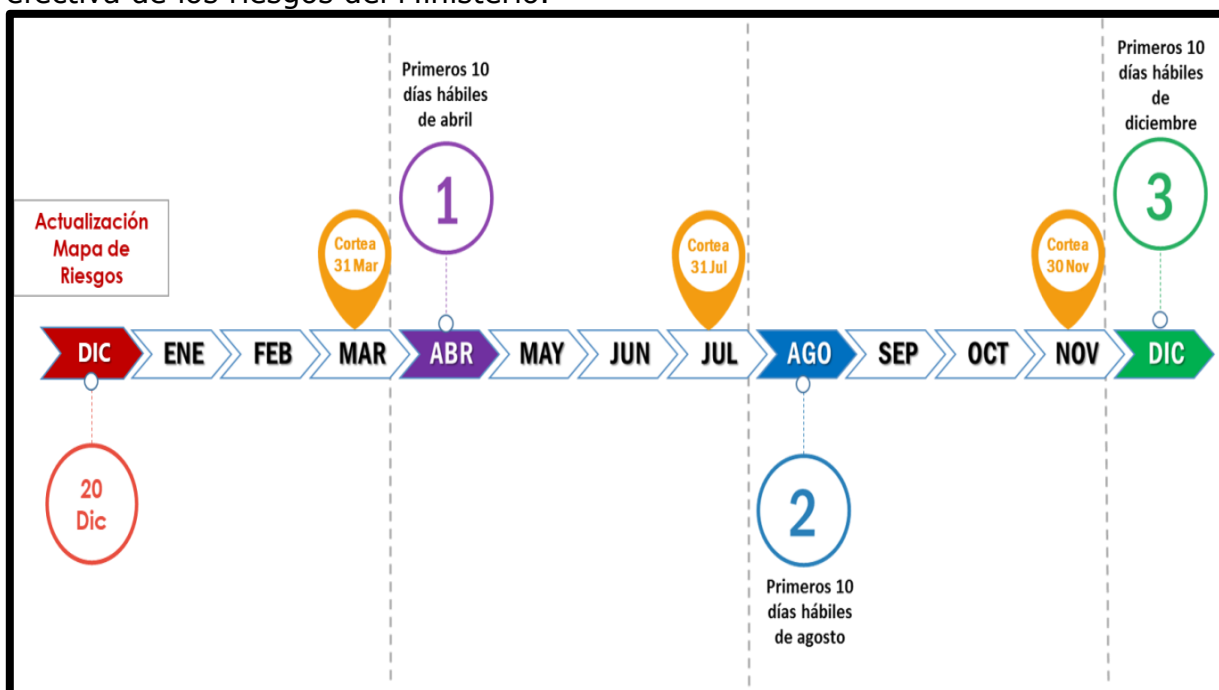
efectiva de los riesgos del Ministerio.

Primeros 10 días hábiles de abril

1

Primeros 10 días hábiles de diciembre

3

Actualización Mapa de Riesgos

Cortea 31 Mar

Cortea 31 Jul

Cortea 30 Nov

DIC
ENE
FEB
MAR
ABR
MAY
JUN
JUL
AGO
SEP
OCT
NOV
DIC

20 Dic

2

Primeros 10 días hábiles de agosto